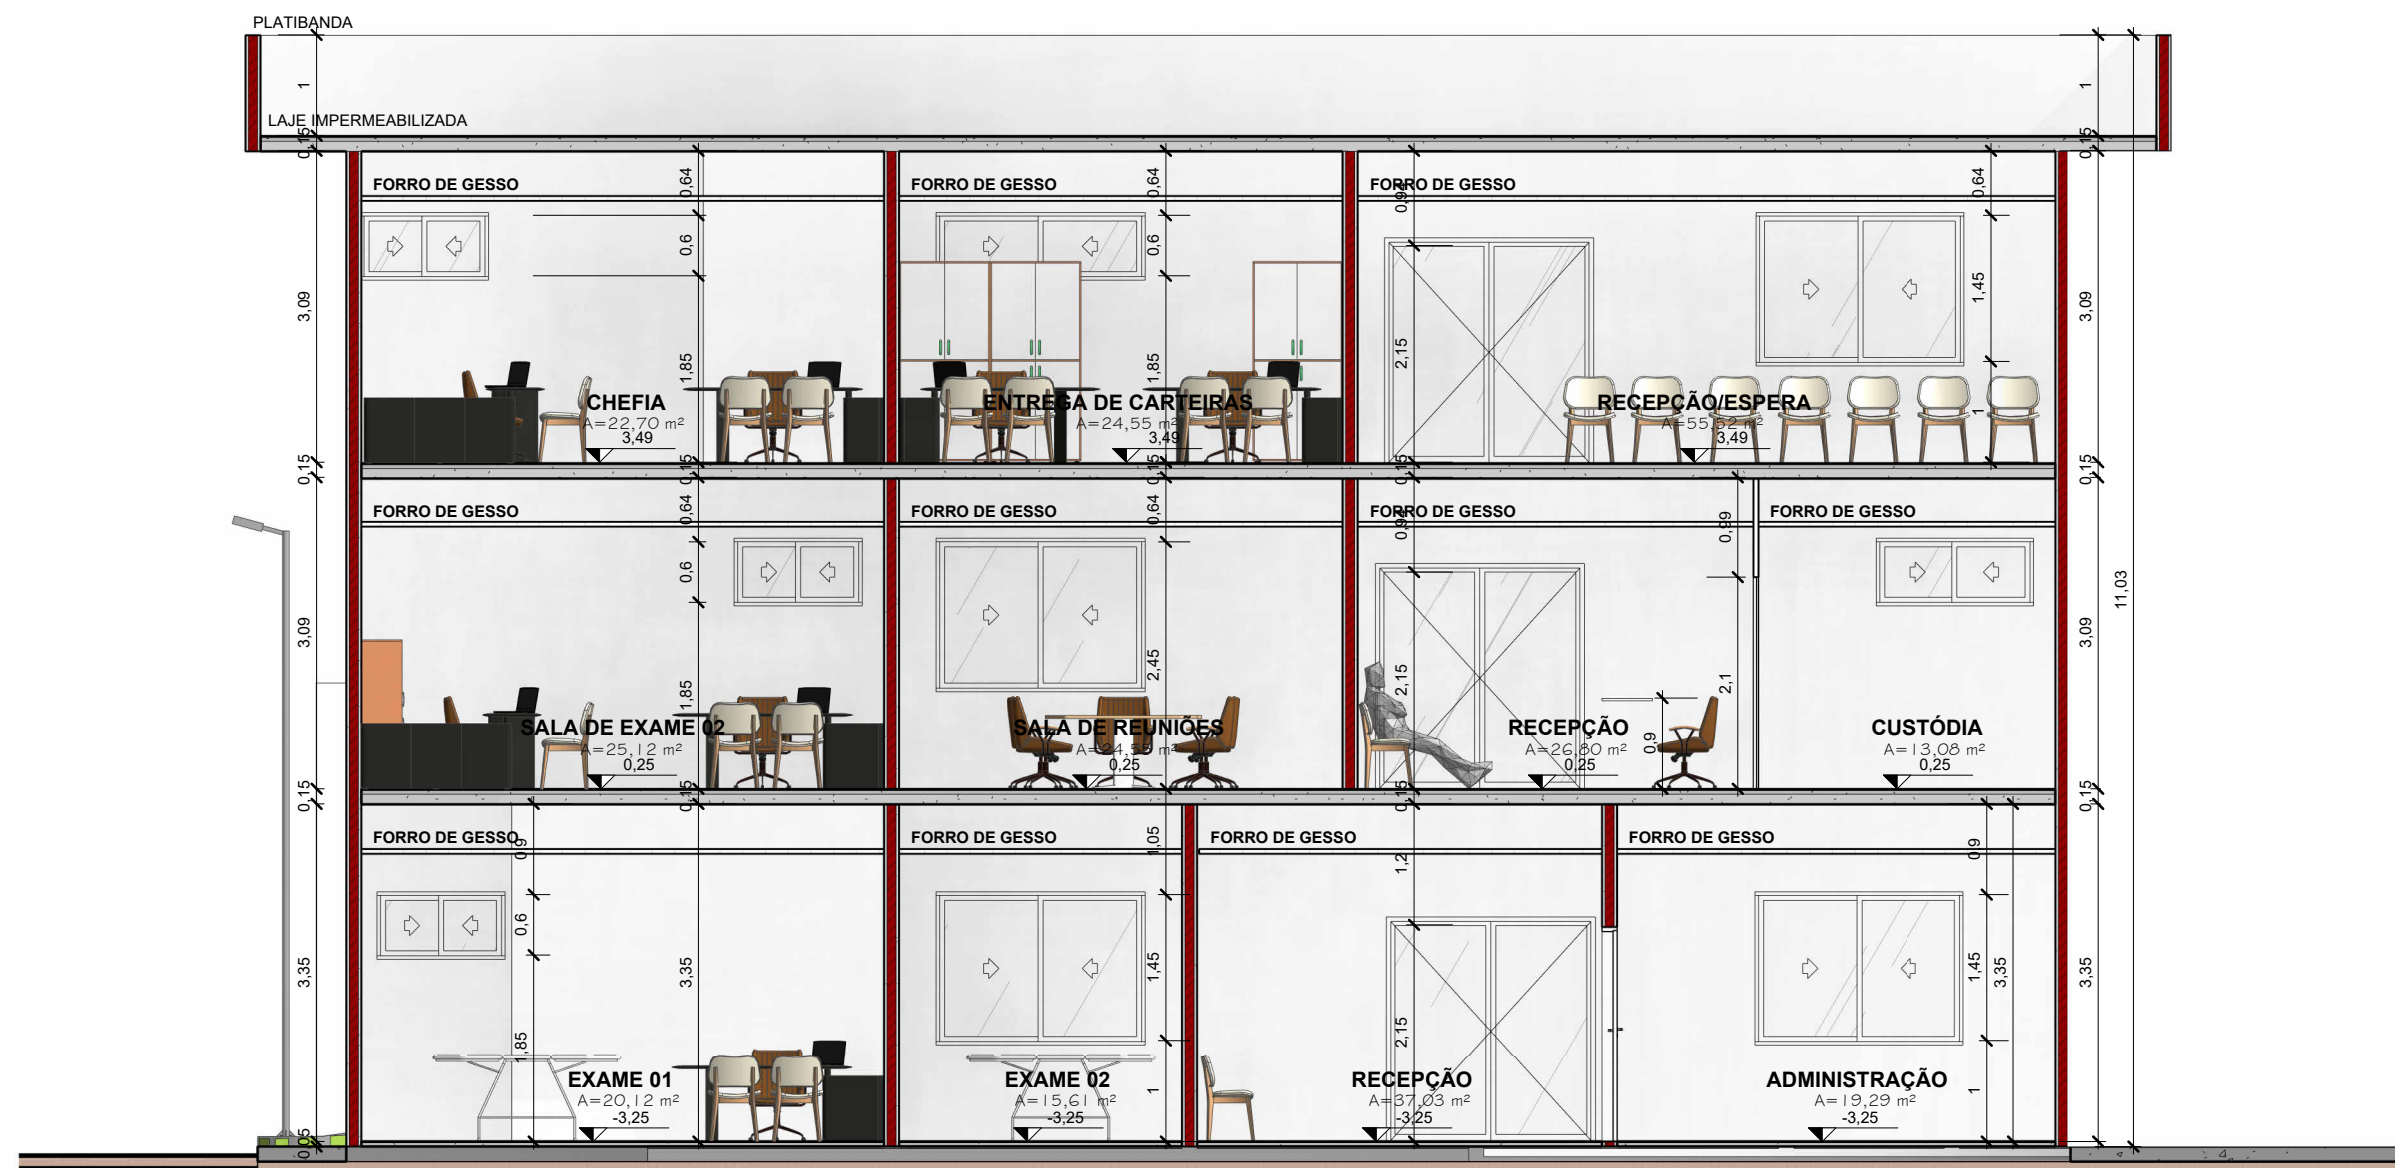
PLATIBANDA

LAJE IMPERMEABILIZADA

1
0,15
3,09
0,15
3,09
0,15
3,35
0,05

FORRO DE GESSO
0,64
0,6
1,85
CHEFIA
A=22,70 m²
3,49

FORRO DE GESSO
0,64
0,6
1,85
ENTREGA DE CARTEIRAS
A=24,55 m²
3,49

FORRO DE GESSO
0,94
2,15
0,64
1,45
1
RECEPÇÃO/ESPERA
A=55,52 m²
3,49

0,15
FORRO DE GESSO
0,64
0,6
1,85
SALA DE EXAME 02
A=25,12 m²
0,25

0,15
FORRO DE GESSO
0,64
2,45
SALA DE REUNIÕES
A=24,55 m²
0,25

0,15
FORRO DE GESSO
0,94
2,15
0,99
2,1
0,9
RECEPÇÃO
A=26,80 m²
0,25

FORRO DE GESSO
CUSTÓDIA
A=13,08 m²
0,25

0,15
FORRO DE GESSO
0,9
0,6
1,85
3,35
EXAME 01
A=20,12 m²
-3,25

FORRO DE GESSO
1,05
1,45
1
EXAME 02
A=15,61 m²
-3,25

FORRO DE GESSO
1,2
2,15
RECEPÇÃO
A=37,03 m²
-3,25

FORRO DE GESSO
0,9
1,45
3,35
1
ADMINISTRAÇÃO
A=19,29 m²
-3,25

1
0,15
3,09
0,15
3,09
0,15
3,35
11,03